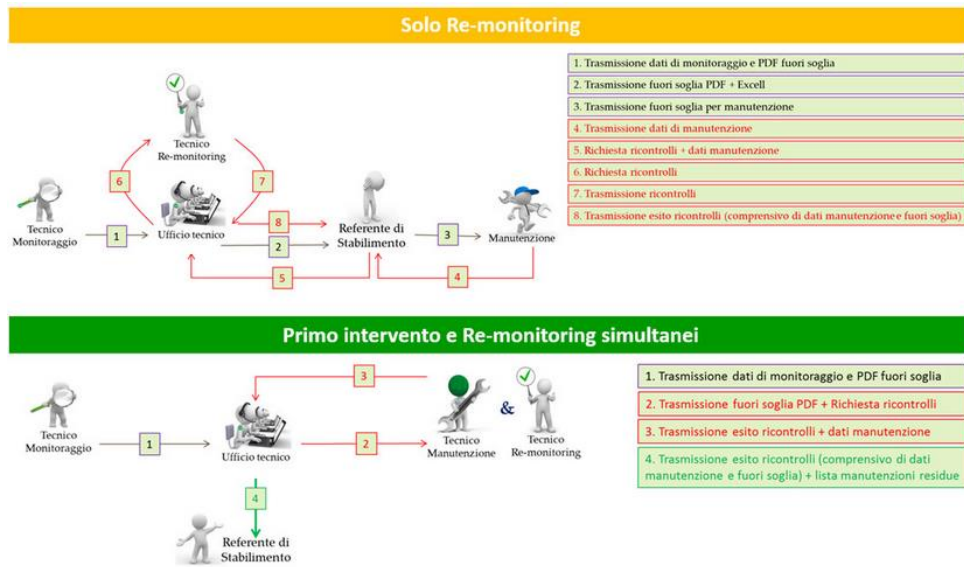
Solo Re-monitoring

Tecnico Re-monitoring

6

7

Tecnico Monitoraggio

1

Ufficio tecnico

8

2

Referente di Stabilimento

3

Manutenzione

5

4

1. Trasmissione dati di monitoraggio e PDF fuori soglia

2. Trasmissione fuori soglia PDF + Excell

3. Trasmissione fuori soglia per manutenzione

4. Trasmissione dati di manutenzione

5. Richiesta ricontrolli + dati manutenzione

6. Richiesta ricontrolli

7. Trasmissione ricontrolli

8. Trasmissione esito ricontrolli (comprensivo di dati manutenzione e fuori soglia)

Primo intervento e Re-monitoring simultanei

3

Tecnico Monitoraggio

1

Ufficio tecnico

2

Tecnico Manutenzione

&

Tecnico Re-monitoring

4

Referente di Stabilimento

1. Trasmissione dati di monitoraggio e PDF fuori soglia

2. Trasmissione fuori soglia PDF + Richiesta ricontrolli

3. Trasmissione esito ricontrolli + dati manutenzione

4. Trasmissione esito ricontrolli (comprensivo di dati manutenzione e fuori soglia) + lista manutenzioni residue